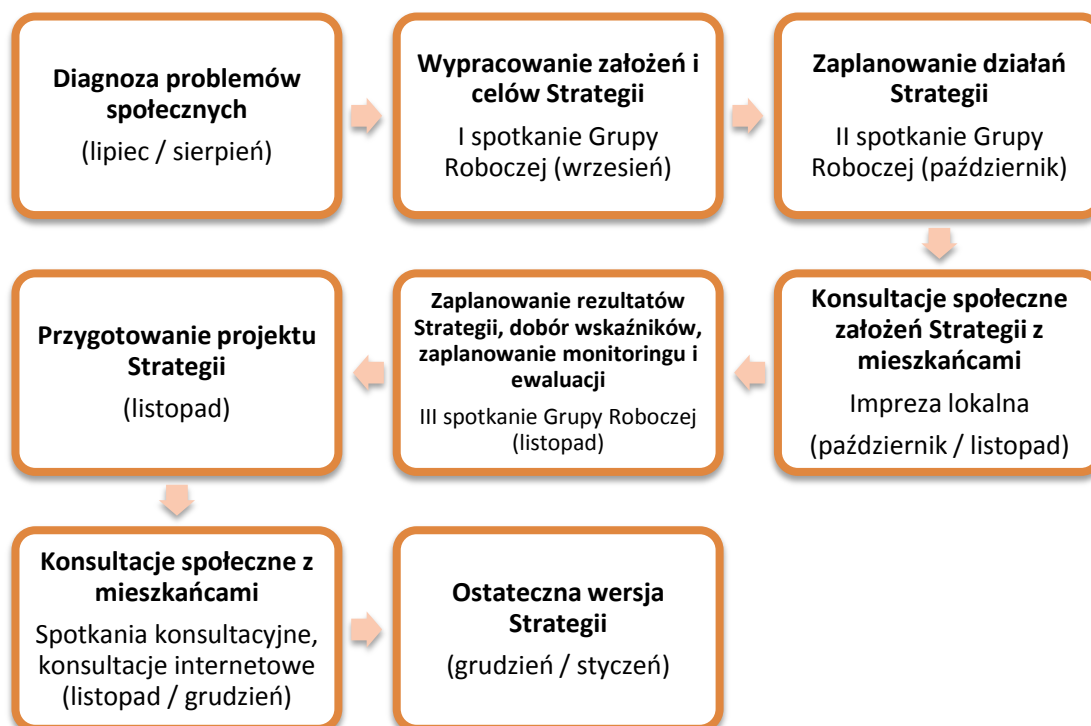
**Diagnoza problemów społecznych**

(lipiec / sierpień)

**Wypracowanie założeń i celów Strategii**

I spotkanie Grupy Roboczej (wrzesień)

**Zaplanowanie działań Strategii**

II spotkanie Grupy Roboczej (październik)

**Konsultacje społeczne założeń Strategii z mieszkańcami**

Impreza lokalna

(październik / listopad)

**Zaplanowanie rezultatów Strategii, dobór wskaźników, zaplanowanie monitoringu i ewaluacji**

III spotkanie Grupy Roboczej (listopad)

**Przygotowanie projektu Strategii**

(listopad)

**Konsultacje społeczne z mieszkańcami**

Spotkania konsultacyjne, konsultacje internetowe (listopad / grudzień)

**Ostateczna wersja Strategii**

(grudzień / styczeń)